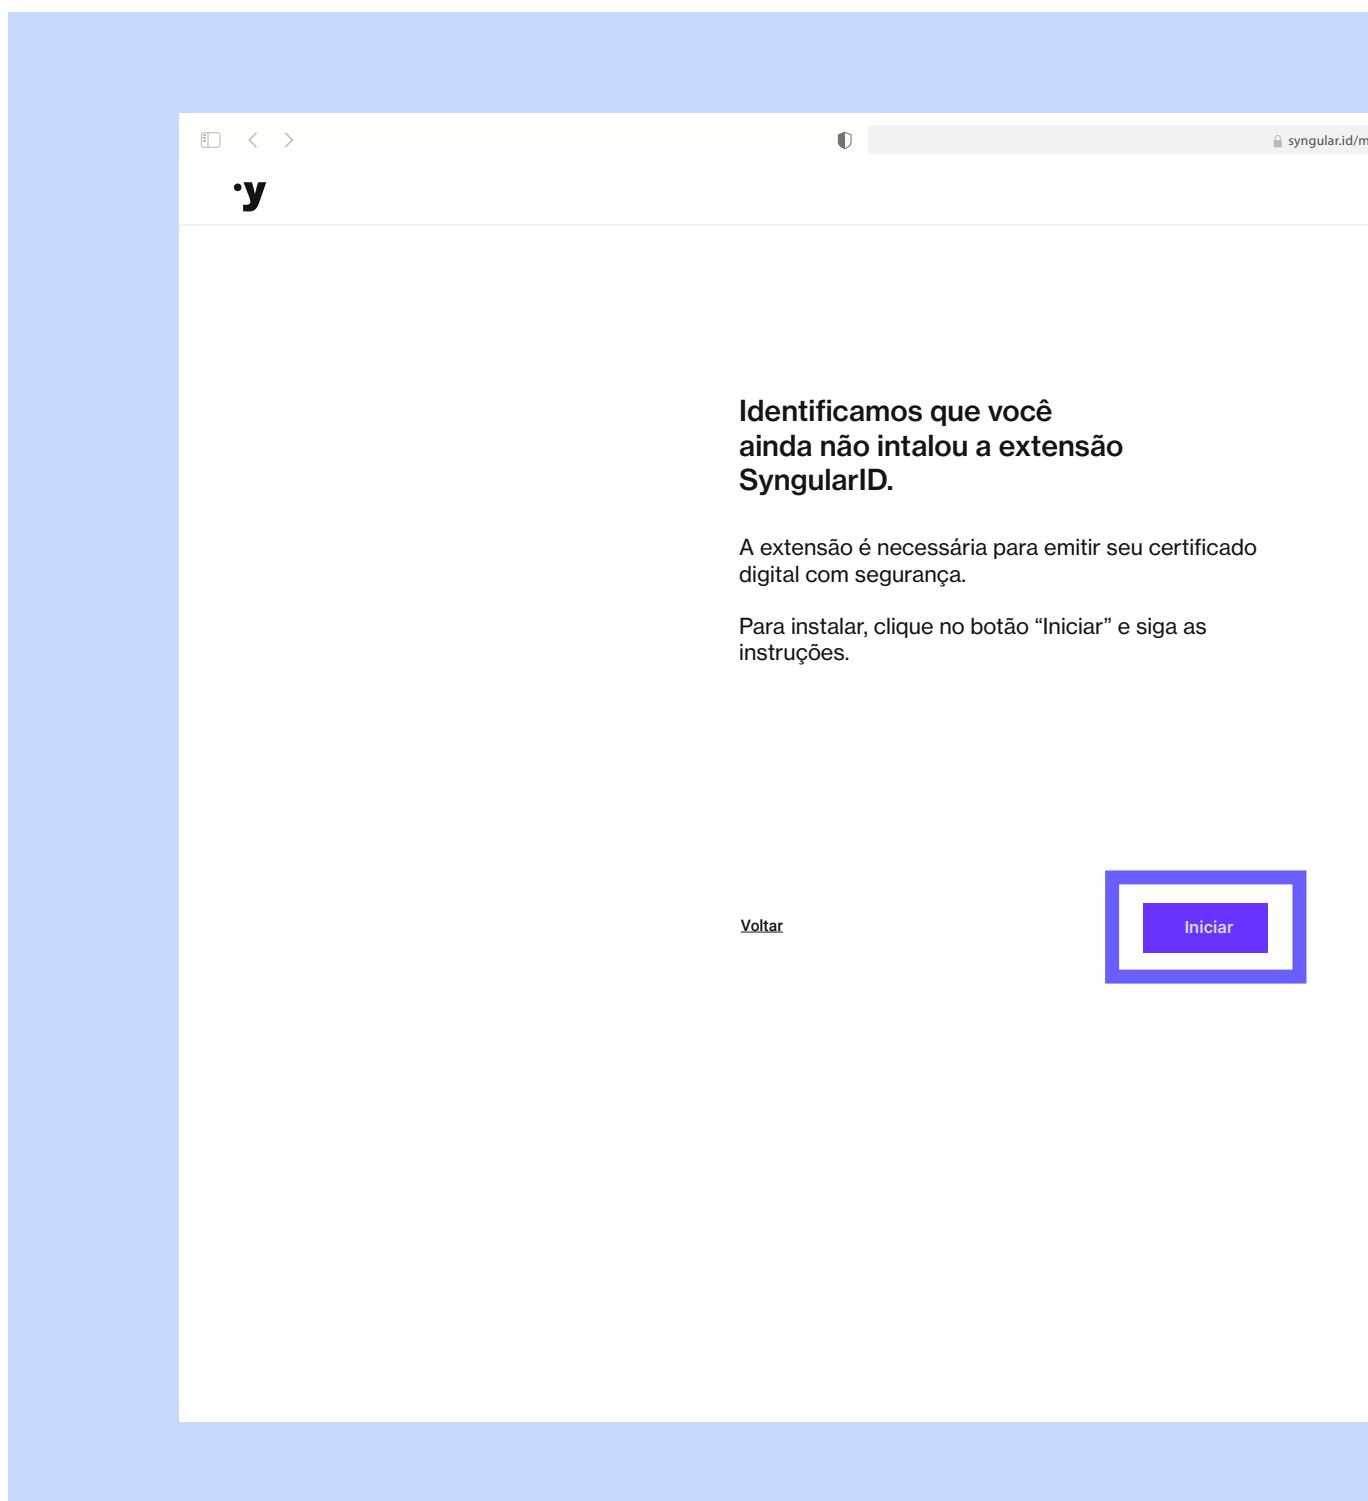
syngular.id/m

•y

Identificamos que você ainda não intalou a extensão SyngularID.

A extensão é necessária para emitir seu certificado digital com segurança.

Para instalar, clique no botão “Iniciar” e siga as instruções.

Voltar

Iniciar